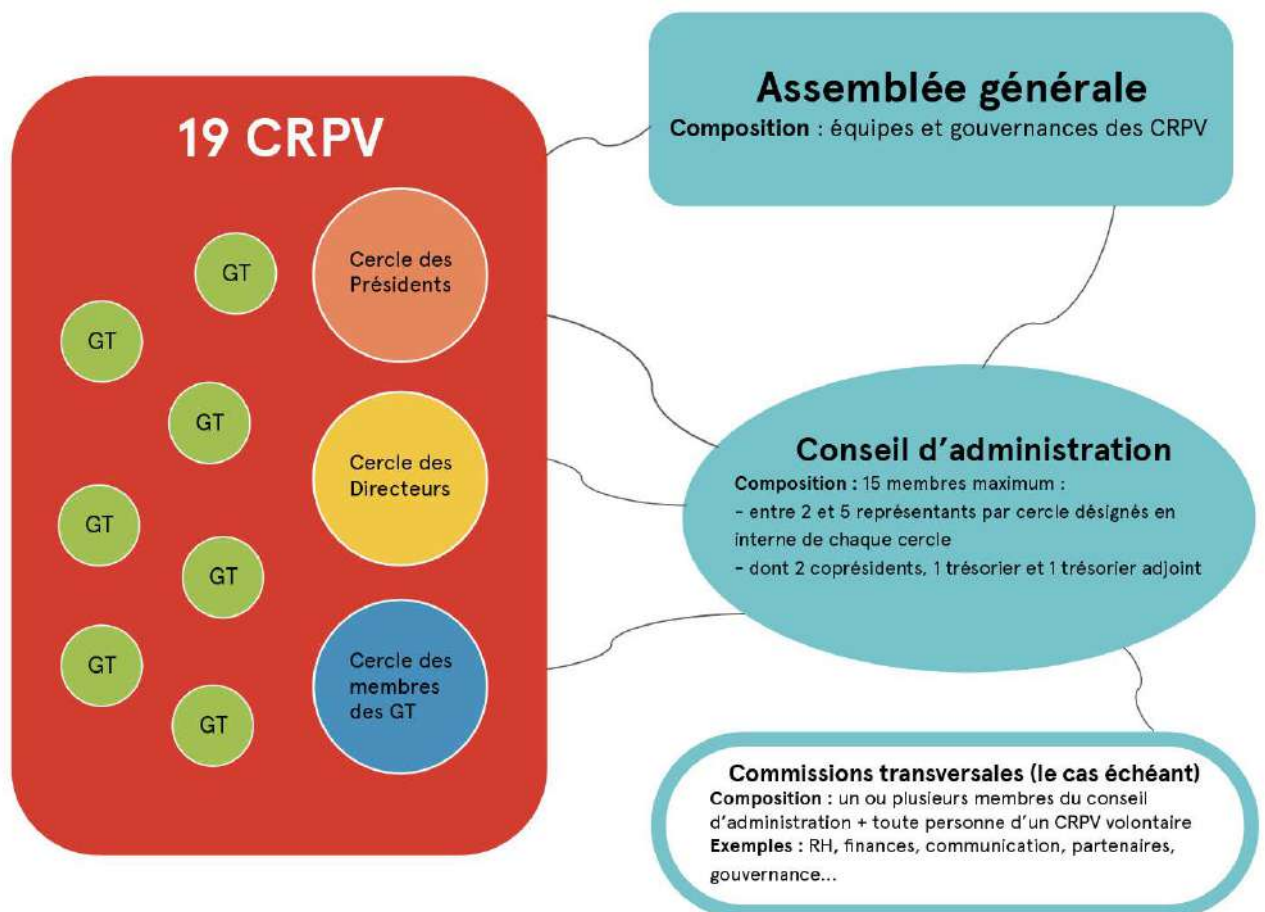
19 CRPV

GT

Cercle des Présidents

GT

GT

Cercle des Directeurs

GT

GT

GT

Cercle des membres des GT

GT

Assemblée générale
**Composition** : équipes et gouvernances des CRPV

Conseil d'administration
**Composition :** 15 membres maximum :
- entre 2 et 5 représentants par cercle désignés en interne de chaque cercle
- dont 2 coprésidents, 1 trésorier et 1 trésorier adjoint

Commissions transversales (le cas échéant)
**Composition :** un ou plusieurs membres du conseil d'administration + toute personne d'un CRPV volontaire
**Exemples :** RH, finances, communication, partenaires, gouvernance...